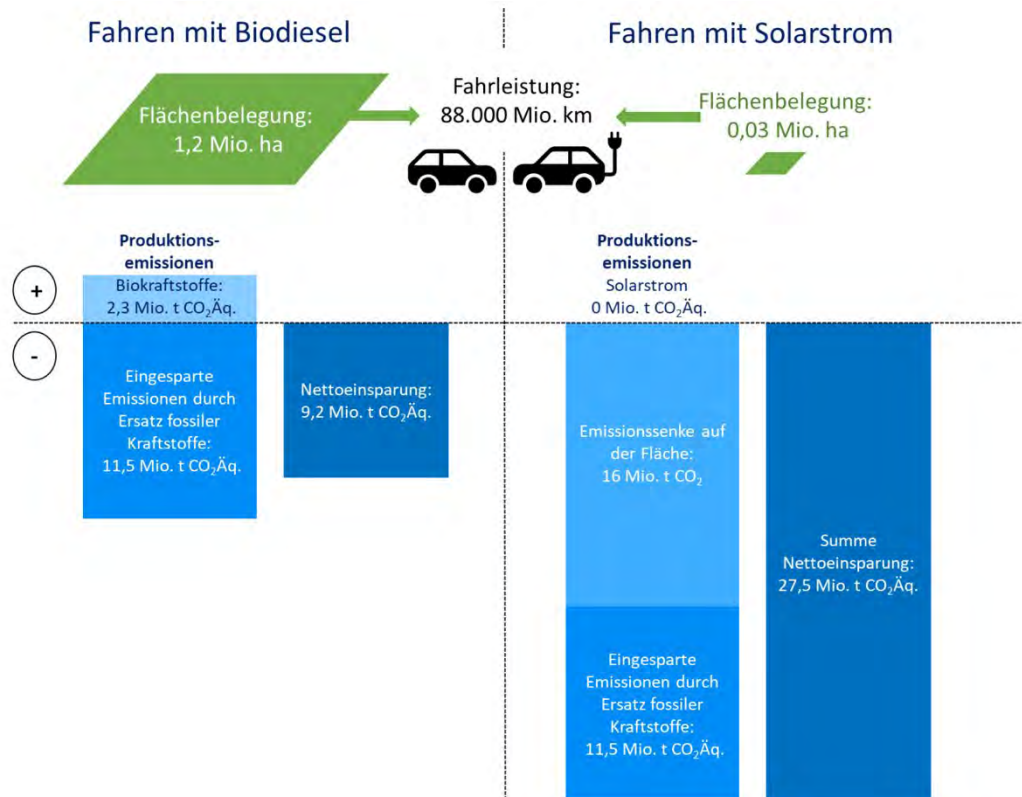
Fahren mit Biodiesel

Fahren mit Solarstrom

Flächenbelegung: 1,2 Mio. ha

Fahrleistung: 88.000 Mio. km

Flächenbelegung: 0,03 Mio. ha

Produktionsemissionen

Produktionsemissionen

+

Biokraftstoffe: 2,3 Mio. t $CO_2$Äq.

Solarstrom 0 Mio. t $CO_2$Äq.

-

Eingesparte Emissionen durch Ersatz fossiler Kraftstoffe: 11,5 Mio. t $CO_2$Äq.

Nettoeinsparung: 9,2 Mio. t $CO_2$Äq.

Emissionssenke auf der Fläche: 16 Mio. t $CO_2$

Summe Nettoeinsparung: 27,5 Mio. t $CO_2$Äq.

Eingesparte Emissionen durch Ersatz fossiler Kraftstoffe: 11,5 Mio. t $CO_2$Äq.